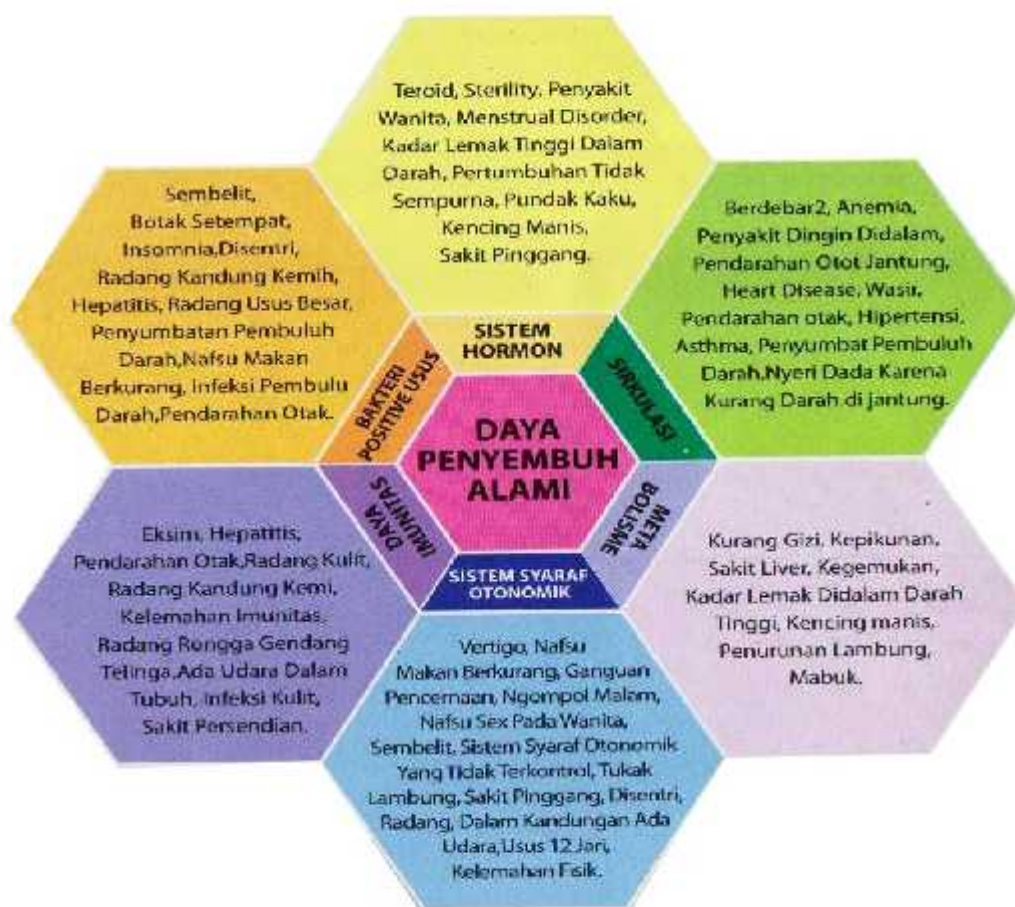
Teroid, Sterility, Penyakit Wanita, Menstrual Disorder, Kadar Lemak Tinggi Dalam Darah, Pertumbuhan Tidak Sempurna, Pundak Kaku, Kencing Manis, Sakit Pinggang.

Sembelit, Botak Setempat, Insomnia,Disentri, Radang Kandung Kemih, Hepatitis, Radang Usus Besar, Penyumbatan Pembuluh Darah,Nafsu Makan Berkurang, Infeksi Pembulu Darah,Pendarahan Otak.

Berdebar2, Anemia, Penyakit Dingin Didalam, Pendarahan Otot Jantung, Heart Disease, Wasir, Pendarahan otak, Hipertensi, Asthma, Penyumbat Pembuluh Darah,Nyeri Dada Karena Kurang Darah di jantung.

SISTEM HORMON

BAKTERI POSITIVE USUS

SIRKULASI

DAYA PENYEMBUH ALAMI

DAYA IMUNITAS

META BOLISME

SISTEM SYARAF OTONOMIK

Eksim, Hepatitis, Pendarahan Otak,Radang Kulit, Radang Kandung Kemi, Kelemahan Imunitas, Radang Rongga Gendang Telinga,Ada Udara Dalam Tubuh, Infeksi Kulit, Sakit Persendian.

Kurang Gizi, Kepikunan, Sakit Liver, Kegemukan, Kadar Lemak Didalam Darah Tinggi, Kencing manis, Penurunan Lambung, Mabuk.

Vertigo, Nafsu Makan Berkurang, Ganguan Pencernaan, Ngompol Malam, Nafsu Sex Pada Wanita, Sembelit, Sistem Syaraf Otonomik Yang Tidak Terkontrol, Tukak Lambung, Sakit Pinggang, Disentri, Radang, Dalam Kandungan Ada Udara, Usus 12 Jari, Kelemahan Fisik.